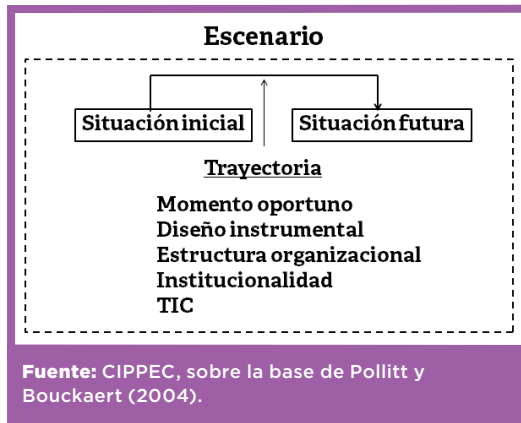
Escenario

Situación inicial

Situación futura

Trayectoria

Momento oportuno
Diseño instrumental
Estructura organizacional
Institucionalidad
TIC

Fuente: CIPPEC, sobre la base de Pollitt y Bouckaert (2004).